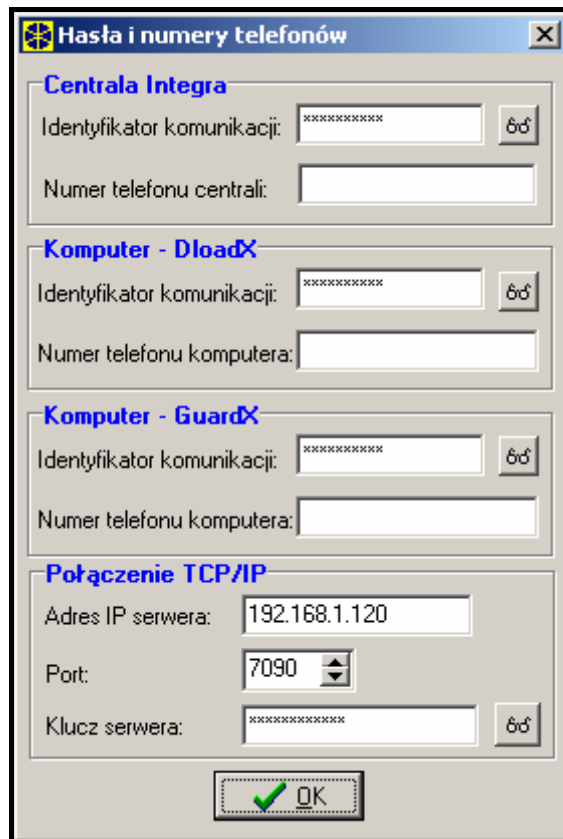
Hasła i numery telefonów

Centrala Integra

Identyfikator komunikacji: **********

Numer telefonu centrali:

Komputer - DloadX

Identyfikator komunikacji: **********

Numer telefonu komputera:

Komputer - GuardX

Identyfikator komunikacji: **********

Numer telefonu komputera:

Połączenie TCP/IP

Adres IP serwera: 192.168.1.120

Port: 7090

Klucz serwera: ************

OK